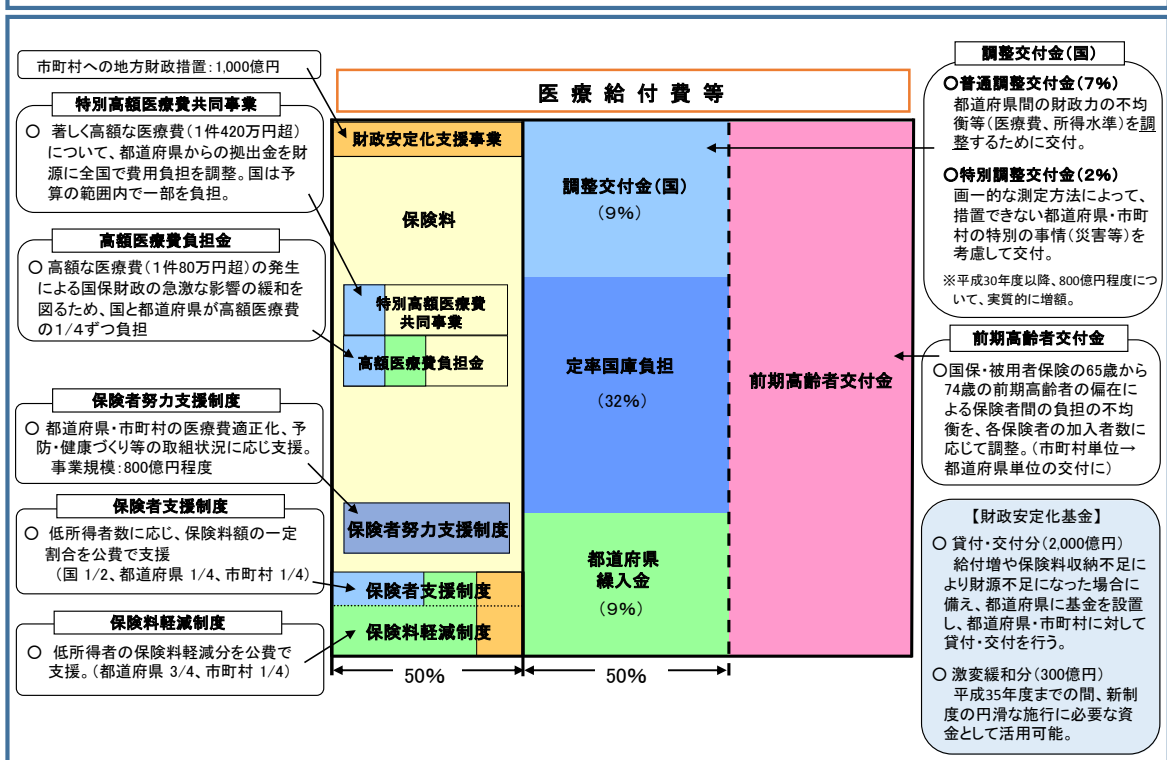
市町村への地方財政措置：1,000億円

特別高額医療費共同事業

○ 著しく高額な医療費（1件420万円超）について、都道府県からの拠出金を財源に全国で費用負担を調整。国は予算の範囲内で一部を負担。

高額医療費負担金

○ 高額な医療費（1件80万円超）の発生による国保財政の急激な影響の緩和を図るため、国と都道府県が高額医療費の1/4ずつ負担

保険者努力支援制度

○ 都道府県・市町村の医療費適正化、予防・健康づくり等の取組状況に応じ支援。
事業規模：800億円程度

保険者支援制度

○ 低所得者数に応じ、保険料額の一定割合を公費で支援
（国 1/2、都道府県 1/4、市町村 1/4）

保険料軽減制度

○ 低所得者の保険料軽減分を公費で支援。（都道府県 3/4、市町村 1/4）

医療給付費等

財政安定化支援事業

保険料

特別高額医療費共同事業

高額医療費負担金

保険者努力支援制度

保険者支援制度

保険料軽減制度

調整交付金（国）
（9%）

定率国庫負担
（32%）

都道府県繰入金
（9%）

前期高齢者交付金

50%　50%

調整交付金（国）

○普通調整交付金（7%）
都道府県間の財政力の不均衡等（医療費、所得水準）を調整するために交付。

○特別調整交付金（2%）
画一的な測定方法によって、措置できない都道府県・市町村の特別の事情（災害等）を考慮して交付。

※平成30年度以降、800億円程度について、実質的に増額。

前期高齢者交付金

○国保・被用者保険の65歳から74歳の前期高齢者の偏在による保険者間の負担の不均衡を、各保険者の加入者数に応じて調整。（市町村単位→都道府県単位の交付に）

【財政安定化基金】

○ 貸付・交付分（2,000億円）
給付増や保険料収納不足により財源不足になった場合に備え、都道府県に基金を設置し、都道府県・市町村に対して貸付・交付を行う。

○ 激変緩和分（300億円）
平成35年度までの間、新制度の円滑な施行に必要な資金として活用可能。